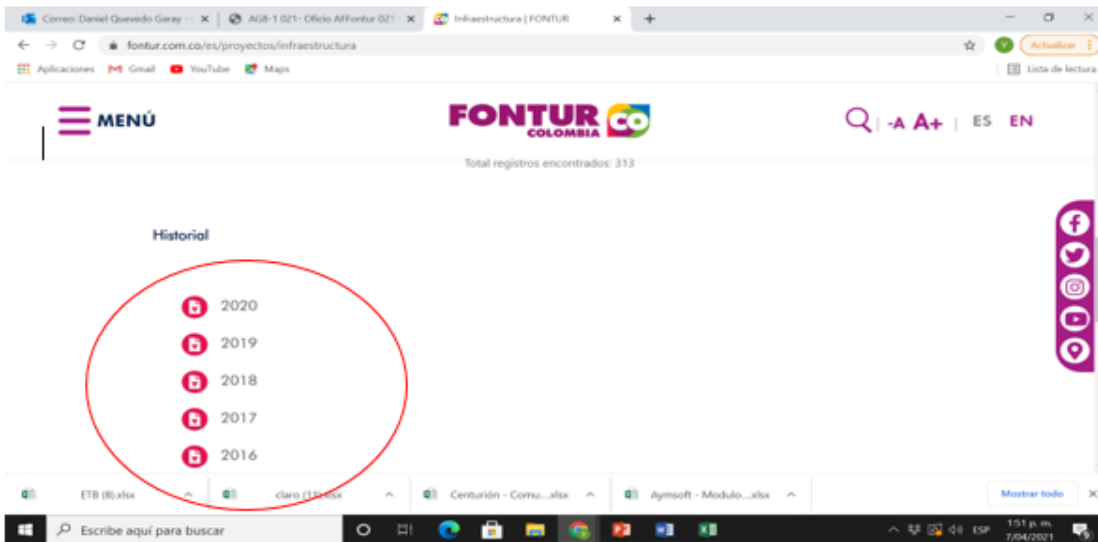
Correo: Daniel Quevedo Garay - × | AG8-1 021- Oficio AFFontur 021 × | Infraestructura | FONTUR × +

fontur.com.co/es/proyectos/infraestructura

Actualizar

Aplicaciones Gmail YouTube Maps

Lista de lectura

MENÚ

FONTUR COLOMBIA CO

-A A+ | ES EN

Total registros encontrados: 313

Historial

2020

2019

2018

2017

2016

ETB (8).xlsx

claro (11).xlsx

Centurión - Comu....xlsx

Aymsoft - Modulo....xlsx

Mostrar todo

Escribe aquí para buscar

ESP 1:51 p. m. 7/04/2021